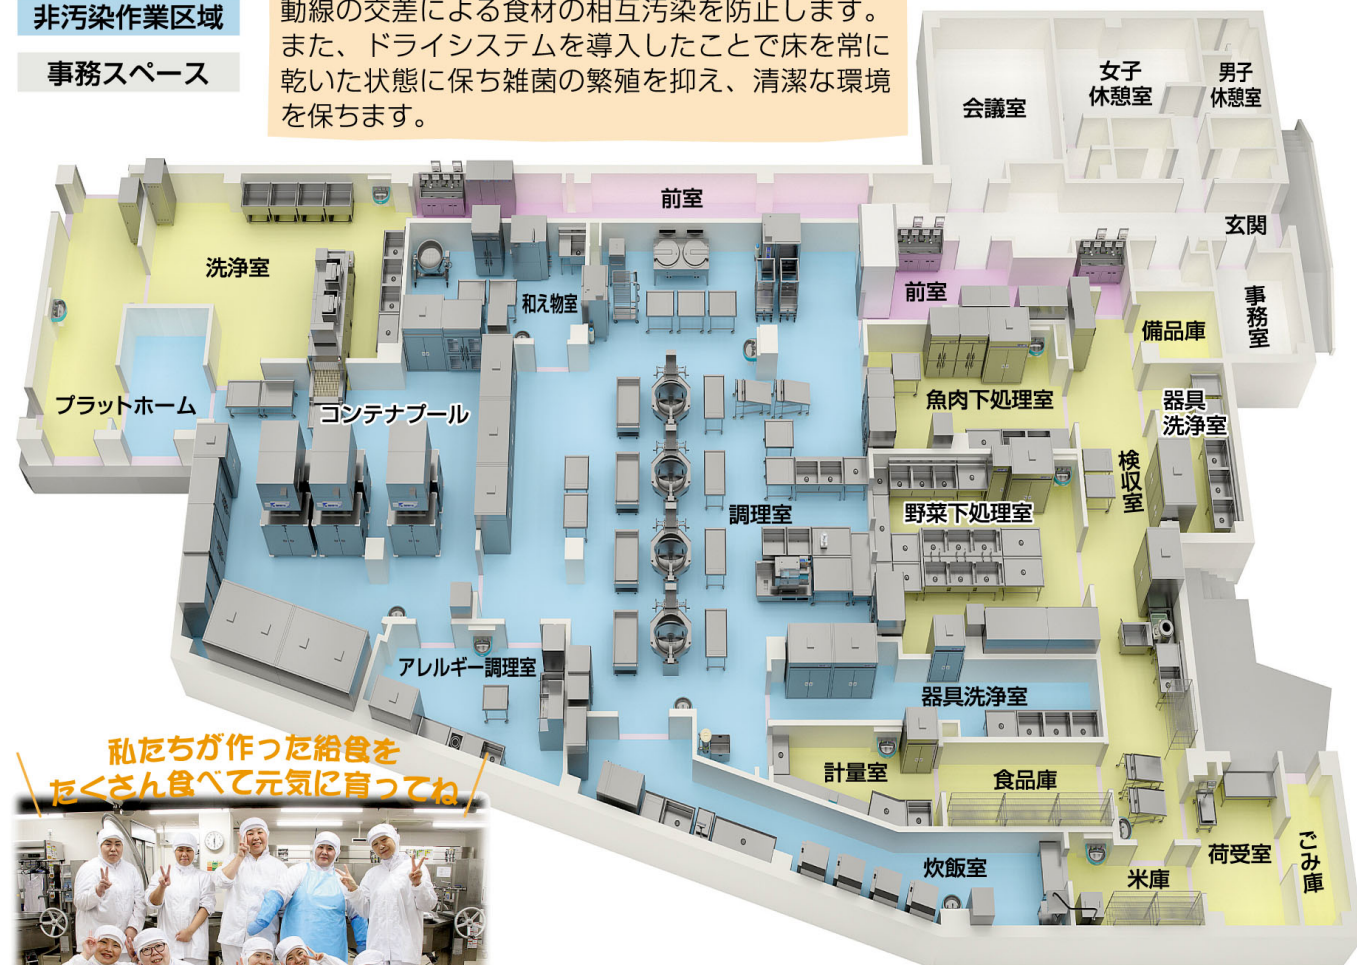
非汚染作業区域

事務スペース

動線の交差による食材の相互汚染を防止します。また、ドライシステムを導入したことで床を常に乾いた状態に保ち雑菌の繁殖を抑え、清潔な環境を保ちます。

会議室
女子休憩室
男子休憩室
玄関
事務室
前室
洗浄室
和え物室
前室
備品庫
プラットホーム
コンテナプール
魚肉下処理室
器具洗浄室
検収室
調理室
野菜下処理室
アレルギー調理室
器具洗浄室
計量室
食品庫
炊飯室
米庫
荷受室
ごみ庫

私たちが作った給食をたくさん食べて元気に育ってね